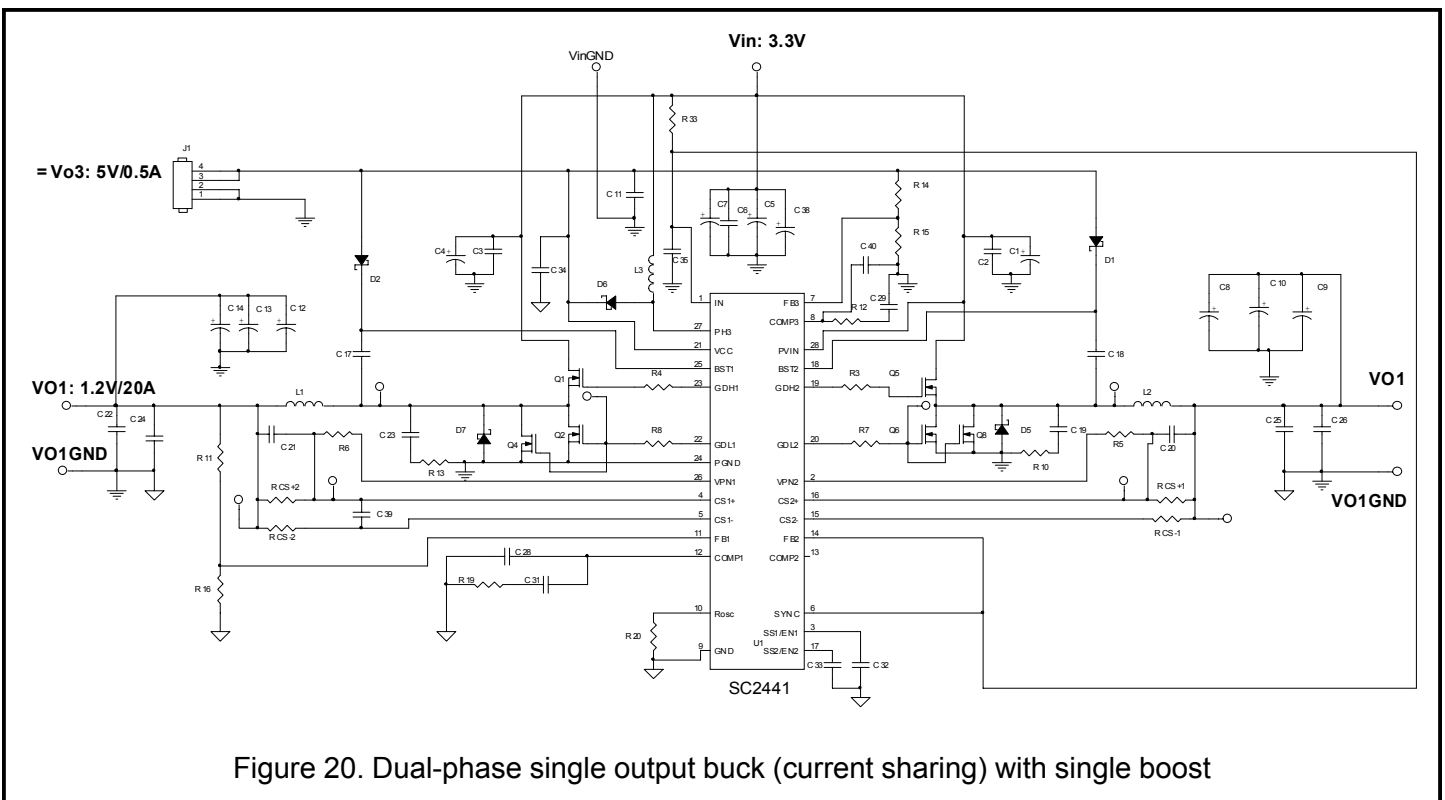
VinGND
Vin: 3.3V
R 33
J1
4
3
2
1
= Vo3: 5V/0.5A
C 11
C7
C6
C5
C 38
R 14
R 15
C 40
C4
C3
C 34
L3
C 35
C2
C1
D2
D1
D6
C 29
R 12
C 14
C 13
C 12
C8
C 10
C9
1 IN
27 PH3
21 VCC
25 BST1
23 GDH1
22 GDL1
24 PGND
26 VPN1
4 CS1+
5 CS1-
11 FB1
12 COMP1
10 Rosc
9 GND
FB3 7
COMP3 8
PVIN 28
BST2 18
GDH2 19
GDL2 20
VPN2 2
CS2+ 16
CS2- 15
FB2 14
COMP2 13
SYNC 6
SS1/EN1 3
SS2/EN2 17
U1
SC2441
C 17
C 18
R4
R3
Q1
Q5
VO1: 1.2V/20A
L1
L2
VO1
C 22
C 24
C 21
R6
C 23
D7
Q4
Q2
R8
R7
Q6
Q8
D5
C 19
R5
C 20
C 25
C 26
VO1GND
R 11
R 13
R 10
VO1GND
R CS+2
C 39
R CS-2
R CS+1
R CS-1
C 28
R 19
C 31
R 16
R 20
C 33
C 32
Figure 20. Dual-phase single output buck (current sharing) with single boost